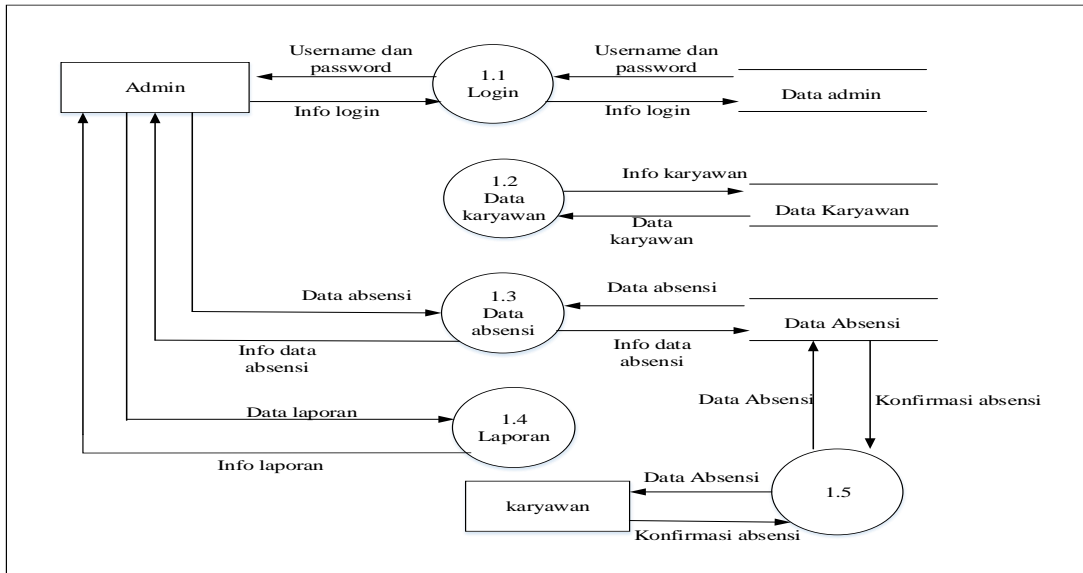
Username dan password

Admin

Info login

1.1
Login

Username dan password

Info login

Data admin

1.2
Data karyawan

Info karyawan

Data karyawan

Data Karyawan

Data absensi

1.3
Data absensi

Data absensi

Info data absensi

Data Absensi

Info data absensi

Data laporan

1.4
Laporan

Info laporan

Data Absensi

Konfirmasi absensi

Data Absensi

karyawan

1.5

Konfirmasi absensi